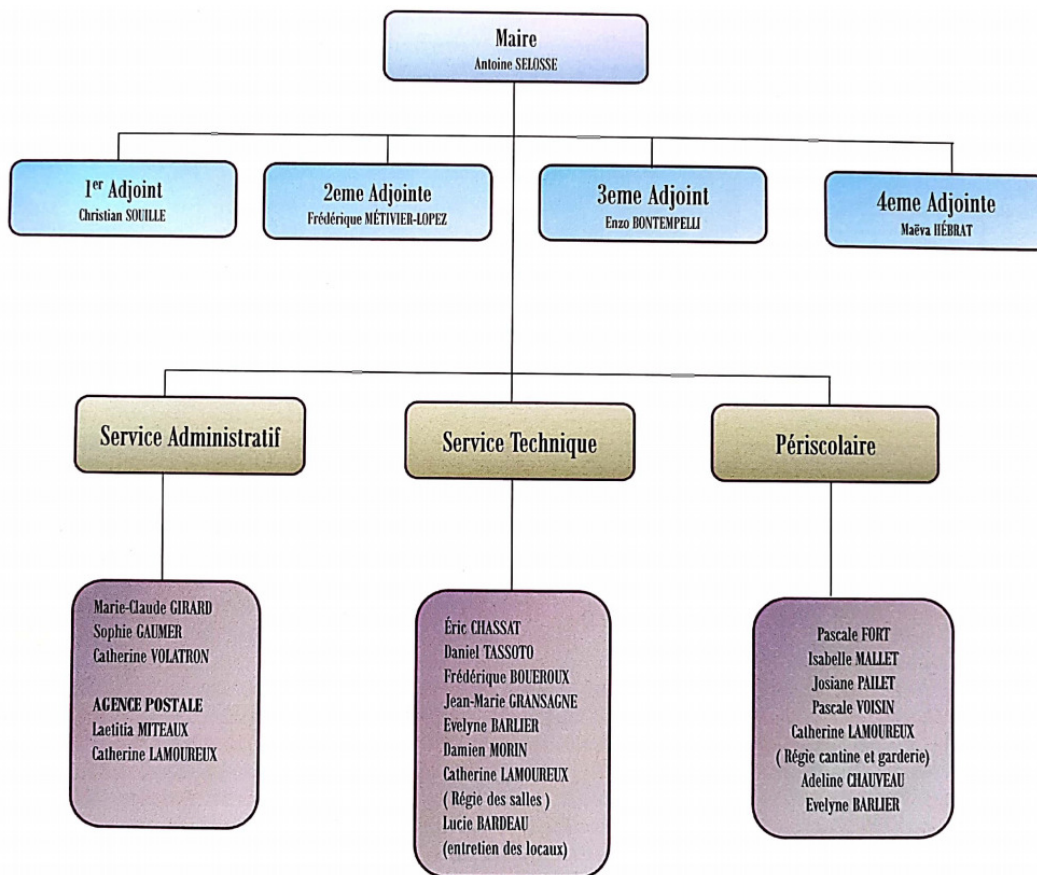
Maire
Antoine SELOSSE

1$^{er}$ Adjoint
Christian SOUILLE

2eme Adjointe
Frédérique MÉTIVIER-LOPEZ

3eme Adjoint
Enzo BONTEMPELLI

4eme Adjointe
Maëva HÉBRAT

Service Administratif

Service Technique

Périscolaire

Marie-Claude GIRARD
Sophie GAUMER
Catherine VOLATRON

AGENCE POSTALE
Laetitia MITEAUX
Catherine LAMOUREUX

Éric CHASSAT
Daniel TASSOTO
Frédérique BOUEROUX
Jean-Marie GRANSAGNE
Evelyne BARLIER
Damien MORIN
Catherine LAMOUREUX
( Régie des salles )
Lucie BARDEAU
(entretien des locaux)

Pascale FORT
Isabelle MALLET
Josiane PAILET
Pascale VOISIN
Catherine LAMOUREUX
( Régie cantine et garderie)
Adeline CHAUVEAU
Evelyne BARLIER